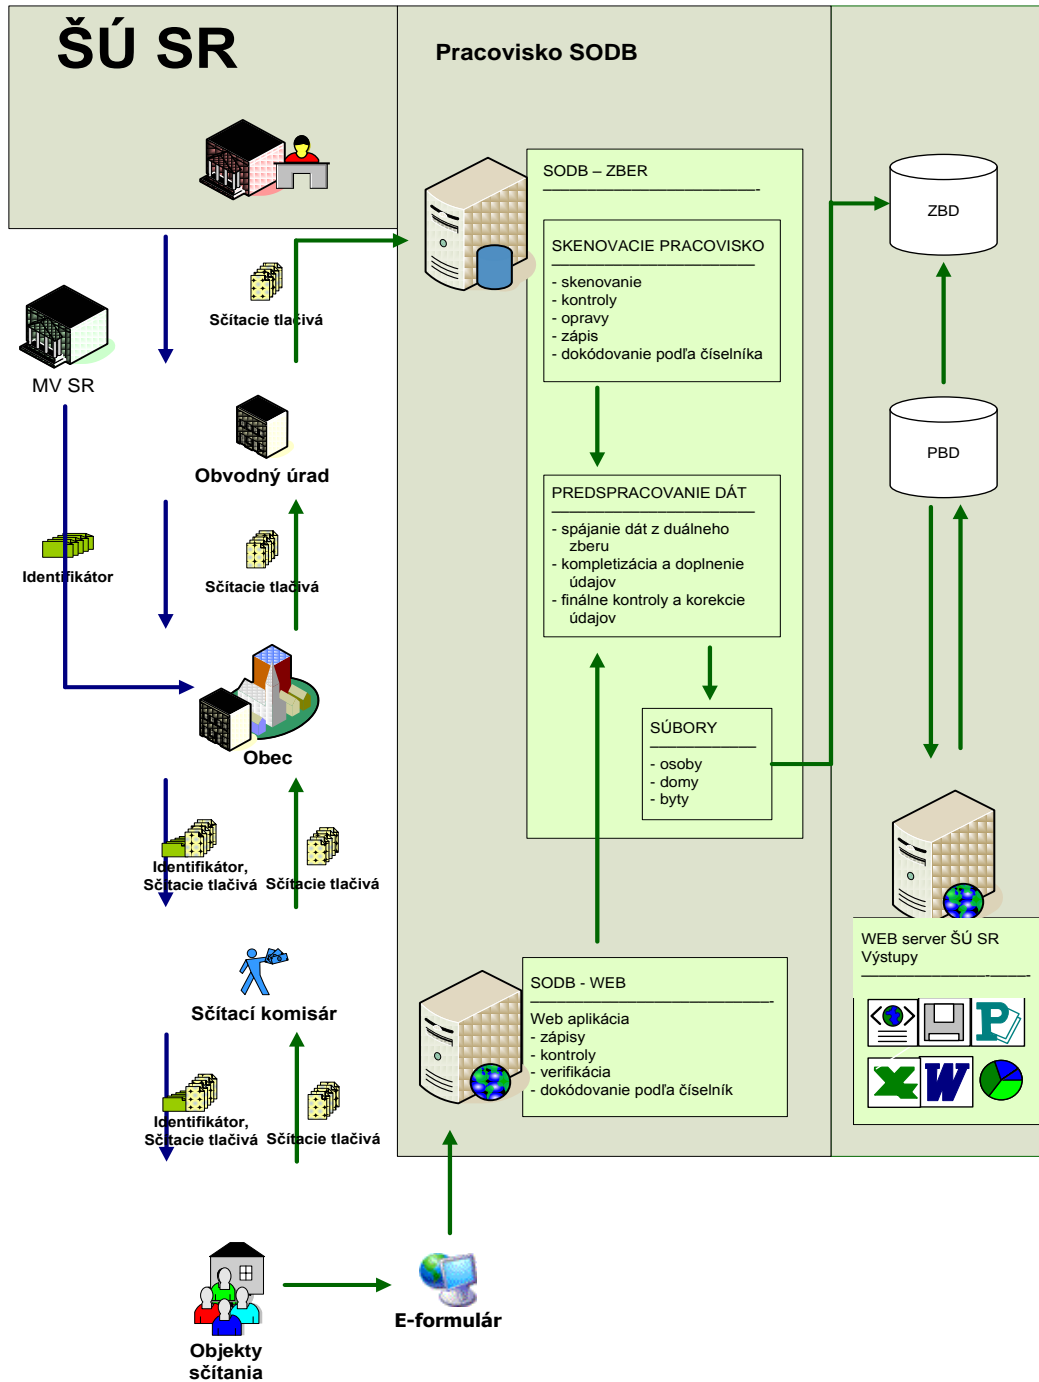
ŠÚ SR

Pracovisko SODB

MV SR

Sčítacie tlačivá

Obvodný úrad

Identifikátor

Sčítacie tlačivá

Obec

Identifikátor, Sčítacie tlačivá

Sčítacie tlačivá

Sčítací komisár

Identifikátor, Sčítacie tlačivá

Sčítacie tlačivá

Objekty sčítania

E-formulár

SODB – ZBER

SKENOVACIE PRACOVISKO

- skenovanie
- kontroly
- opravy
- zápis
- dokódovanie podľa číselníka

PREDSPRACOVANIE DÁT

- spájanie dát z duálneho zberu
- kompletizácia a doplnenie údajov
- finálne kontroly a korekcie údajov

SÚBORY

- osoby
- domy
- byty

SODB - WEB

Web aplikácia
- zápisy
- kontroly
- verifikácia
- dokódovanie podľa číselník

ZBD

PBD

WEB server ŠÚ SR
Výstupy